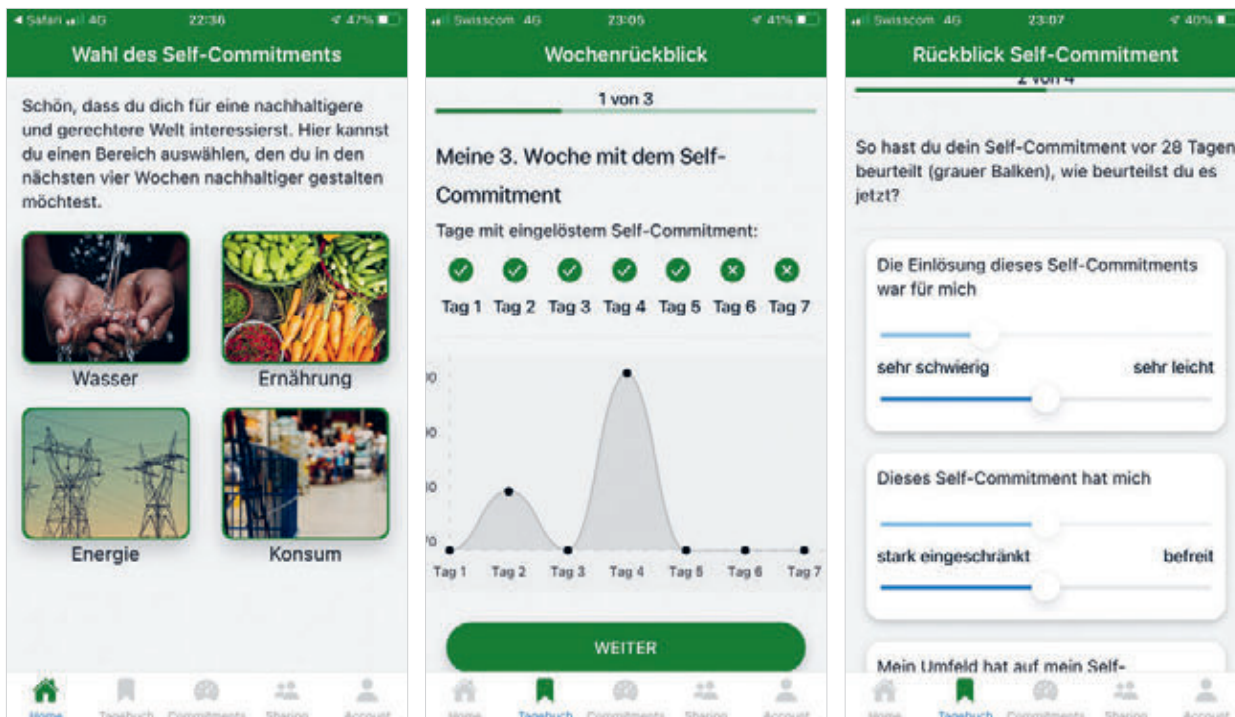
◂ Safari 4G 22:36 47%

Wahl des Self-Commitments

Schön, dass du dich für eine nachhaltigere und gerechtere Welt interessierst. Hier kannst du einen Bereich auswählen, den du in den nächsten vier Wochen nachhaltiger gestalten möchtest.

Wasser

Ernährung

Energie

Konsum

Home Tagebuch Commitments Sharing Account

Swisscom 4G 23:05 41%

Wochenrückblick

1 von 3

Meine 3. Woche mit dem Self-Commitment

Tage mit eingelöstem Self-Commitment:

Tag 1 Tag 2 Tag 3 Tag 4 Tag 5 Tag 6 Tag 7

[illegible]0
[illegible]0
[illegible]0
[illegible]0

Tag 1 Tag 2 Tag 3 Tag 4 Tag 5 Tag 6 Tag 7

WEITER

Home Tagebuch Commitments Sharing Account

Swisscom 4G 23:07 40%

Rückblick Self-Commitment

2 von 4

So hast du dein Self-Commitment vor 28 Tagen beurteilt (grauer Balken), wie beurteilst du es jetzt?

Die Einlösung dieses Self-Commitments war für mich

sehr schwierig sehr leicht

Dieses Self-Commitment hat mich

stark eingeschränkt befreit

Mein Umfeld hat auf mein Self-

Home Tagebuch Commitments Sharing Account